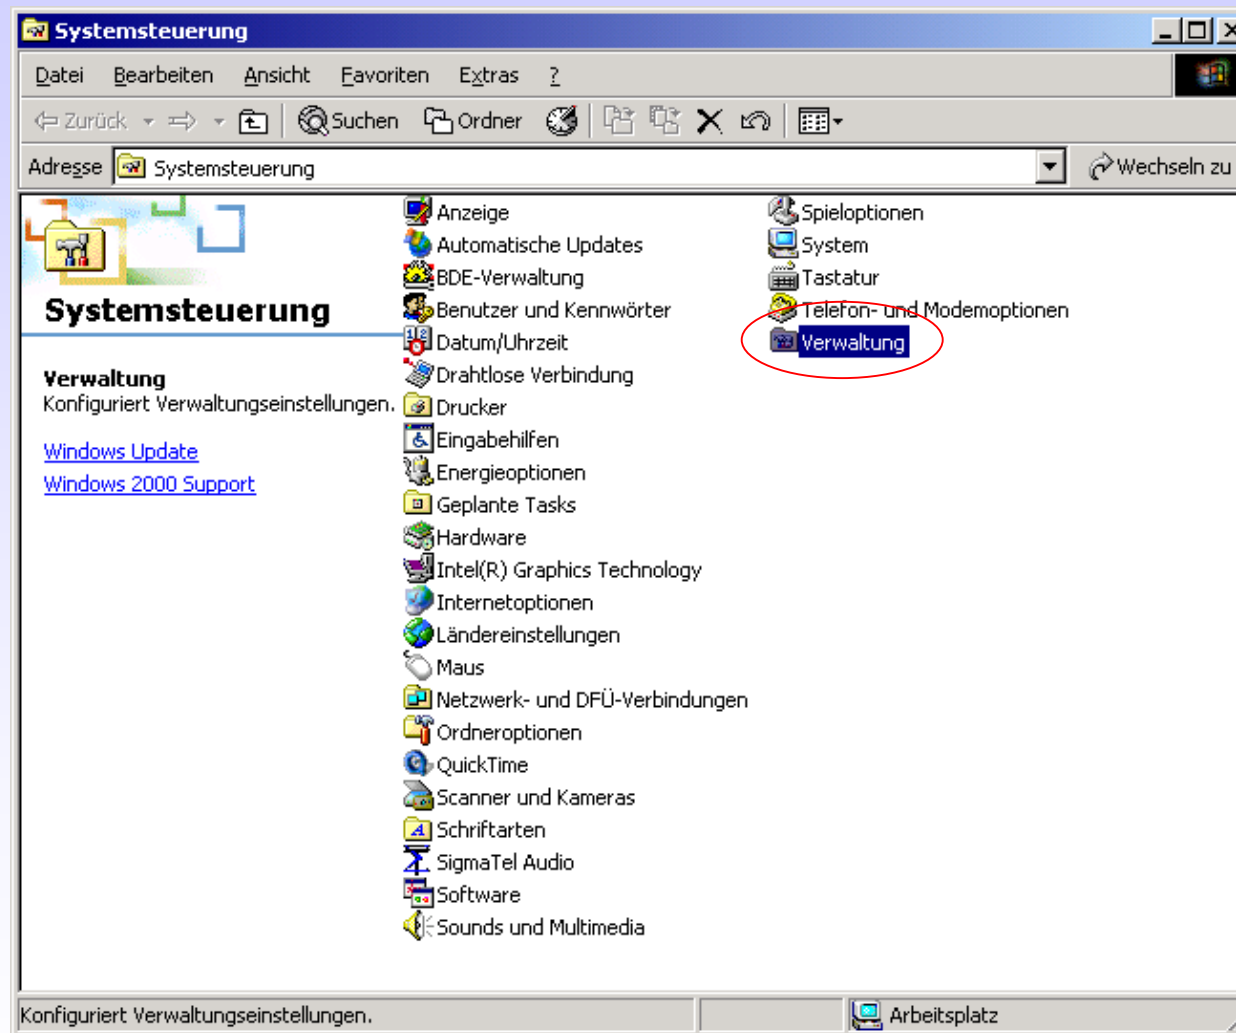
Systemsteuerung

Datei Bearbeiten Ansicht Favoriten Extras ?

Zurück Suchen Ordner

Adresse Systemsteuerung Wechseln zu

Systemsteuerung

Verwaltung
Konfiguriert Verwaltungseinstellungen.

Windows Update
Windows 2000 Support

Anzeige
Automatische Updates
BDE-Verwaltung
Benutzer und Kennwörter
Datum/Uhrzeit
Drahtlose Verbindung
Drucker
Eingabehilfen
Energieoptionen
Geplante Tasks
Hardware
Intel(R) Graphics Technology
Internetoptionen
Ländereinstellungen
Maus
Netzwerk- und DFÜ-Verbindungen
Ordneroptionen
QuickTime
Scanner und Kameras
Schriftarten
SigmaTel Audio
Software
Sounds und Multimedia

Spieloptionen
System
Tastatur
Telefon- und Modemoptionen
Verwaltung

Konfiguriert Verwaltungseinstellungen. Arbeitsplatz